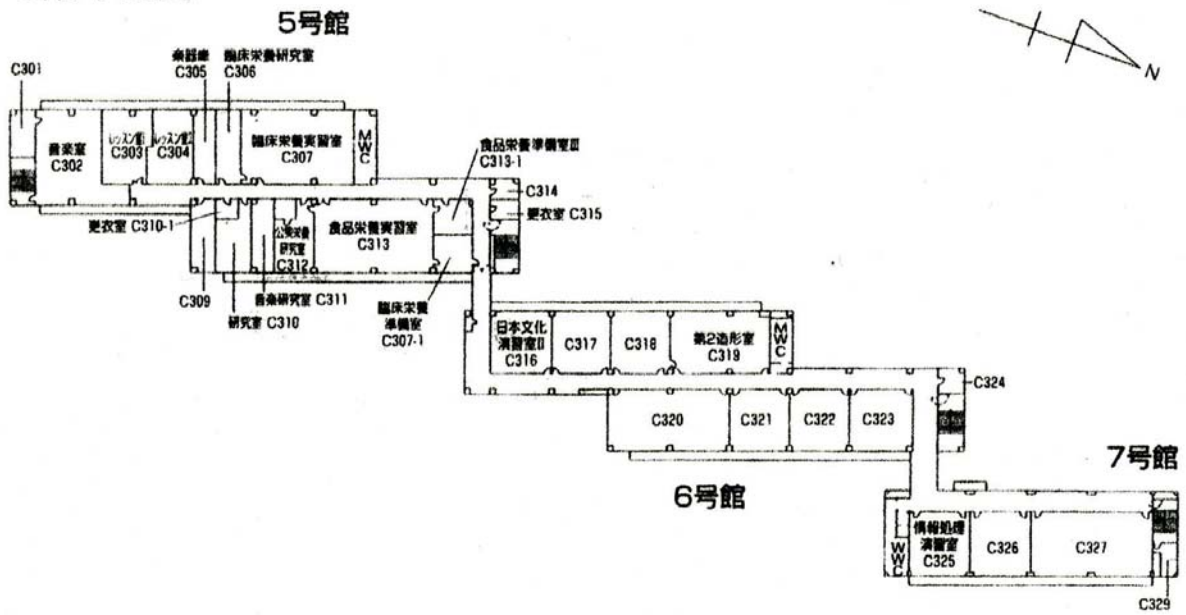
5号館

N

C301

楽器庫
C305

臨床栄養研究室
C306

音楽室
C302

レッスン室
C303

レッスン室
C304

臨床栄養実習室
C307

MWC

食品栄養準備室Ⅲ
C313-1

C314

更衣室 C315

更衣室 C310-1

公衆栄養研究室
C312

食品栄養実習室
C313

C309

音楽研究室 C311

研究室 C310

臨床栄養準備室
C307-1

日本文化演習室Ⅱ
C316

C317

C318

第2造形室
C319

MWC

C324

C320

C321

C322

C323

6号館

7号館

WWC

情報処理演習室
C325

C326

C327

C329